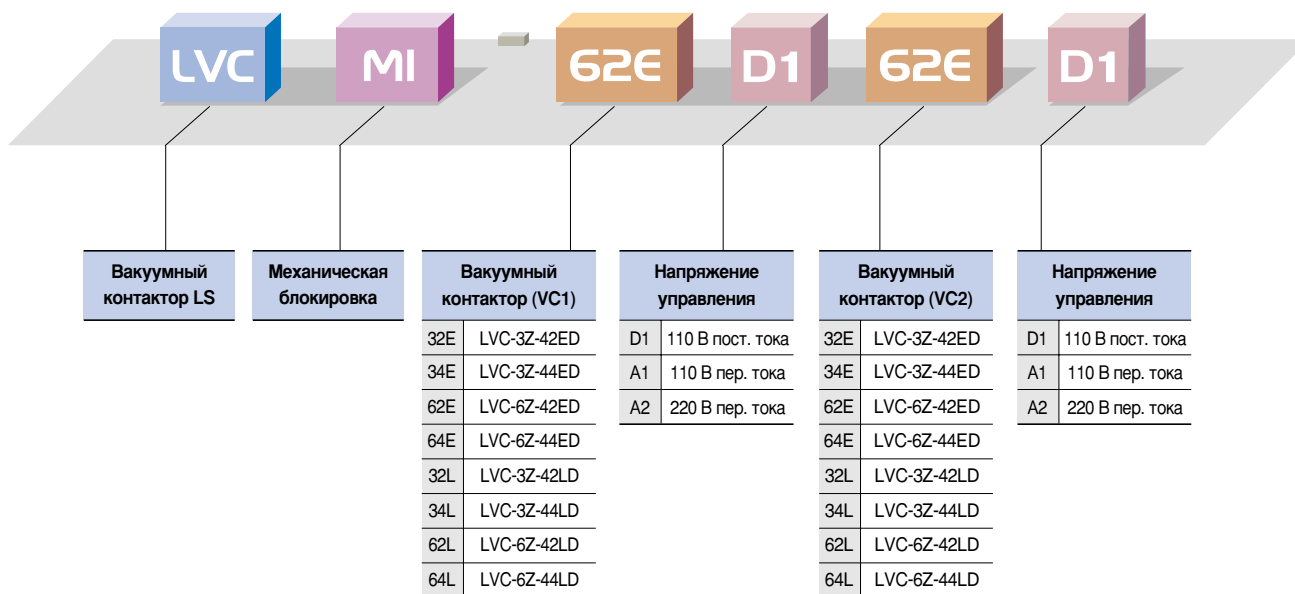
LVC MI - 62E D1 62E D1

Вакуумный контактор LS

Механическая блокировка

| Вакуумный контактор (VC1) | |
|---|---|
| 32E | LVC-3Z-42ED |
| 34E | LVC-3Z-44ED |
| 62E | LVC-6Z-42ED |
| 64E | LVC-6Z-44ED |
| 32L | LVC-3Z-42LD |
| 34L | LVC-3Z-44LD |
| 62L | LVC-6Z-42LD |
| 64L | LVC-6Z-44LD |

| Напряжение управления | |
|---|---|
| D1 | 110 В пост. тока |
| A1 | 110 В пер. тока |
| A2 | 220 В пер. тока |

| Вакуумный контактор (VC2) | |
|---|---|
| 32E | LVC-3Z-42ED |
| 34E | LVC-3Z-44ED |
| 62E | LVC-6Z-42ED |
| 64E | LVC-6Z-44ED |
| 32L | LVC-3Z-42LD |
| 34L | LVC-3Z-44LD |
| 62L | LVC-6Z-42LD |
| 64L | LVC-6Z-44LD |

| Напряжение управления | |
|---|---|
| D1 | 110 В пост. тока |
| A1 | 110 В пер. тока |
| A2 | 220 В пер. тока |